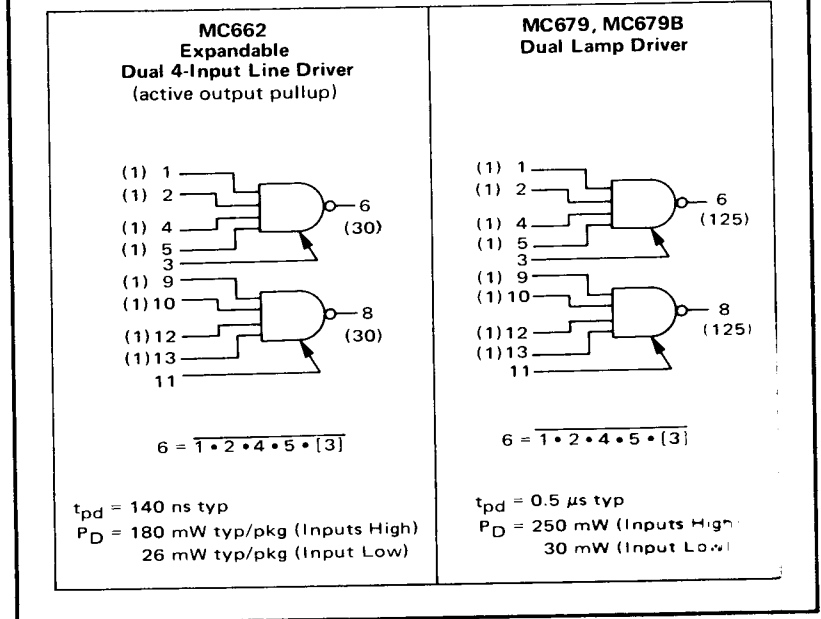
MC662
Expandable
Dual 4-Input Line Driver
(active output pullup)

(1) 1
(1) 2
(1) 4
(1) 5
3
6
(30)
(1) 9
(1) 10
(1) 12
(1) 13
11
8
(30)

$6 = \overline{1 \cdot 2 \cdot 4 \cdot 5 \cdot [3]}$

$t_{pd}$ = 140 ns typ
$P_D$ = 180 mW typ/pkg (Inputs High)
26 mW typ/pkg (Input Low)

MC679, MC679B
Dual Lamp Driver

(1) 1
(1) 2
(1) 4
(1) 5
3
6
(125)
(1) 9
(1) 10
(1) 12
(1) 13
11
8
(125)

$6 = \overline{1 \cdot 2 \cdot 4 \cdot 5 \cdot [3]}$

$t_{pd}$ = 0.5 μs typ
$P_D$ = 250 mW (Inputs High)
30 mW (Input Low)